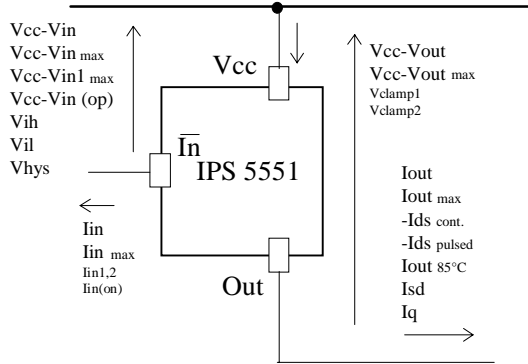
Vcc-Vin
Vcc-Vin max
Vcc-Vin1 max
Vcc-Vin (op)
Vih
Vil
Vhys

Vcc

$\overline{\text{In}}$

IPS 5551

Vcc-Vout
Vcc-Vout max
Vclamp1
Vclamp2

Iin
Iin max
Iin1,2
Iin(on)

Out

Iout
Iout max
-Ids cont.
-Ids pulsed
Iout 85°C
Isd
Iq